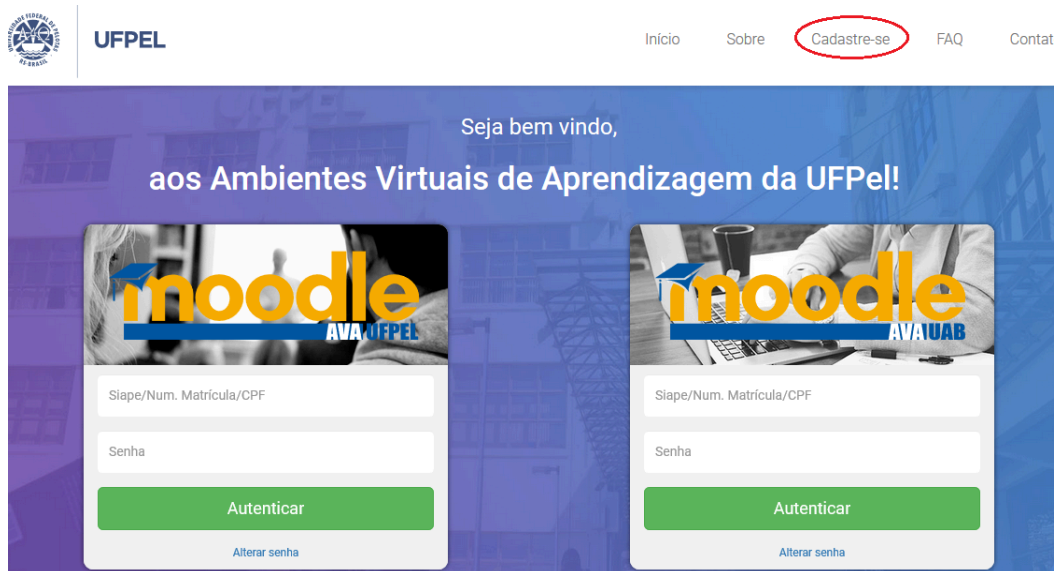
UNIVERSIDADE FEDERAL DE PELOTAS RS-BRASIL

UFPEL

Início Sobre Cadastre-se FAQ Contat

Seja bem vindo,

aos Ambientes Virtuais de Aprendizagem da UFPel!

moodle AVA UFPEL

Siape/Num. Matrícula/CPF

Senha

Autenticar

Alterar senha

moodle AVA UAB

Siape/Num. Matrícula/CPF

Senha

Autenticar

Alterar senha